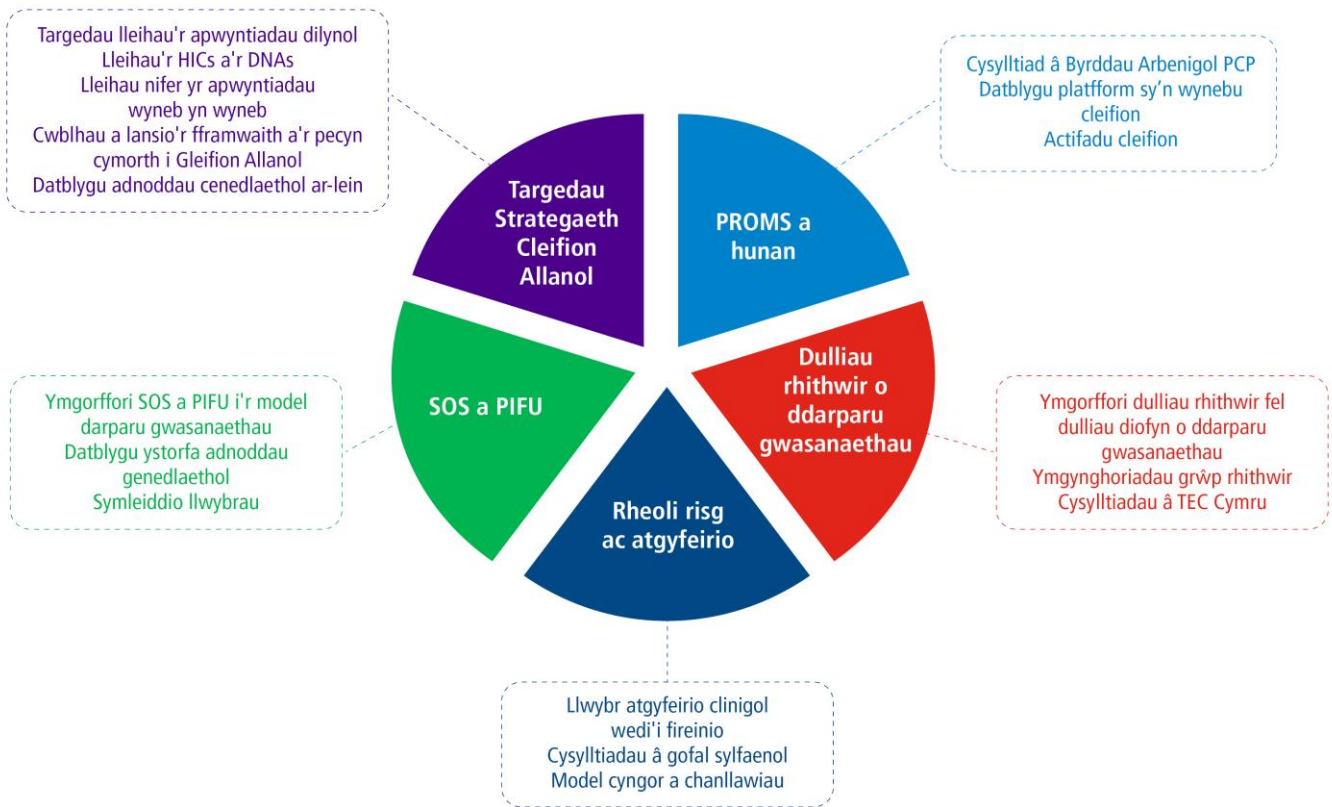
Targedau lleihau'r apwyntiadau dilynol
Lleihau'r HICs a'r DNAs
Lleihau nifer yr apwyntiadau wyneb yn wyneb
Cwblhau a lansio'r fframwaith a'r pecyn cymorth i Gleifion Allanol
Datblygu adnoddau cenedlaethol ar-lein

Cysylltiad â Byrddau Arbenigol PCP
Datblygu platfform sy'n wynebu cleifion
Actifadu cleifion

Targedau Strategaeth Cleifion Allanol

PROMS a hunan

Dulliau rhithwir o ddarparu gwasanaethau

Rheoli risg ac atgyfeirio

SOS a PIFU

Ymgorffori SOS a PIFU i'r model darparu gwasanaethau
Datblygu ystorfa adnoddau genedlaethol
Symleiddio llwybrau

Ymgorffori dulliau rhithwir fel dulliau diofyn o ddarparu gwasanaethau
Ymgynghoriadau grŵp rhithwir
Cysylltiadau â TEC Cymru

Llwybr atgyfeirio clinigol wedi'i fireinio
Cysylltiadau â gofal sylfaenol
Model cyngor a chanllawiau